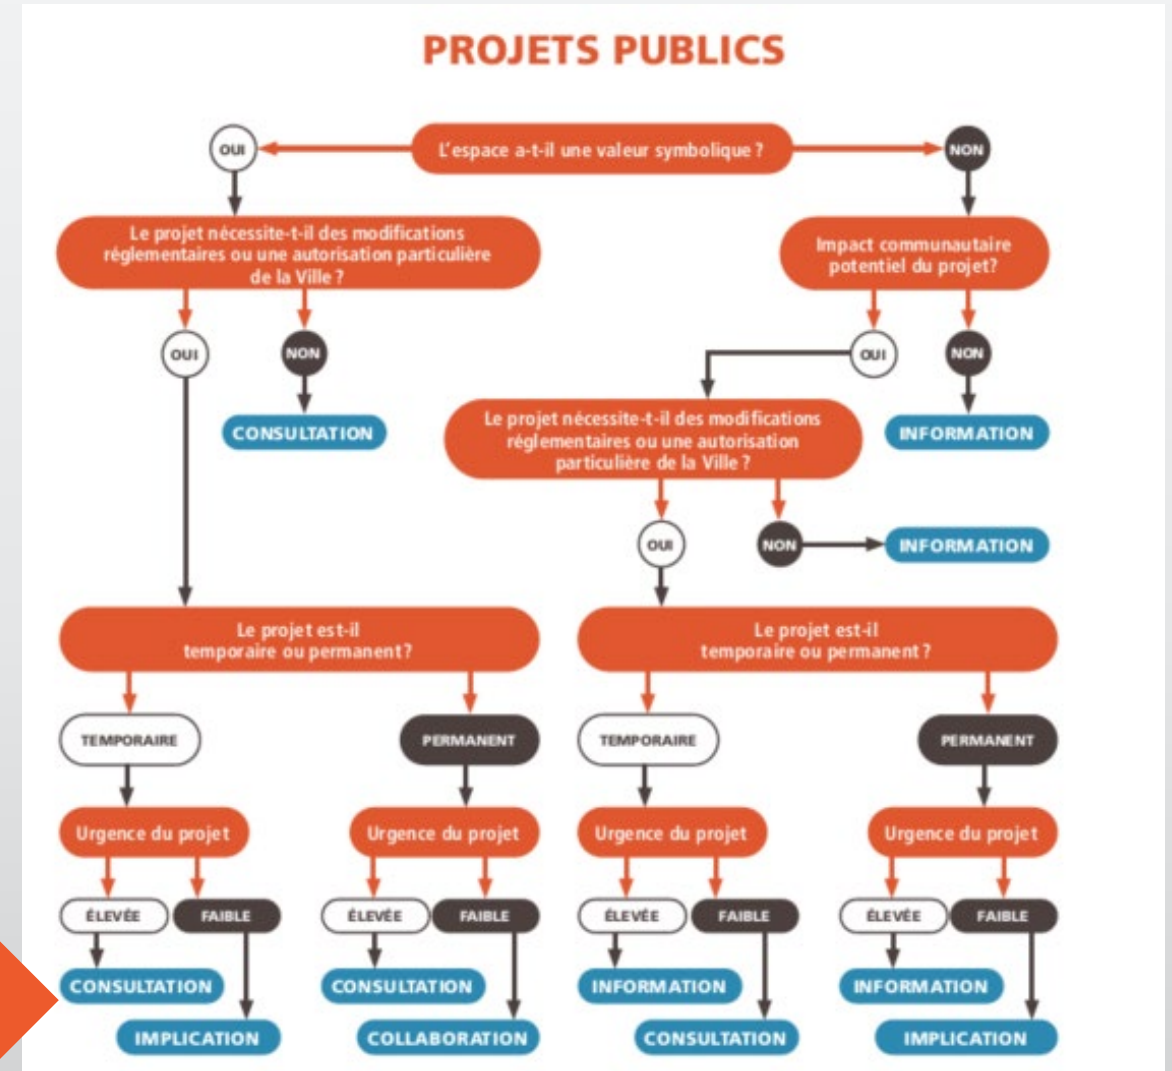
PROJETS PUBLICS

L'espace a-t-il une valeur symbolique ?

OUI

NON

Le projet nécessite-t-il des modifications réglementaires ou une autorisation particulière de la Ville ?

Impact communautaire potentiel du projet?

OUI

NON

CONSULTATION

OUI

NON

Le projet nécessite-t-il des modifications réglementaires ou une autorisation particulière de la Ville ?

INFORMATION

OUI

NON

INFORMATION

Le projet est-il temporaire ou permanent?

Le projet est-il temporaire ou permanent ?

TEMPORAIRE

PERMANENT

TEMPORAIRE

PERMANENT

Urgence du projet

Urgence du projet

Urgence du projet

Urgence du projet

ÉLEVÉE

FAIBLE

ÉLEVÉE

FAIBLE

ÉLEVÉE

FAIBLE

ÉLEVÉE

FAIBLE

CONSULTATION

CONSULTATION

INFORMATION

INFORMATION

IMPLICATION

COLLABORATION

CONSULTATION

IMPLICATION